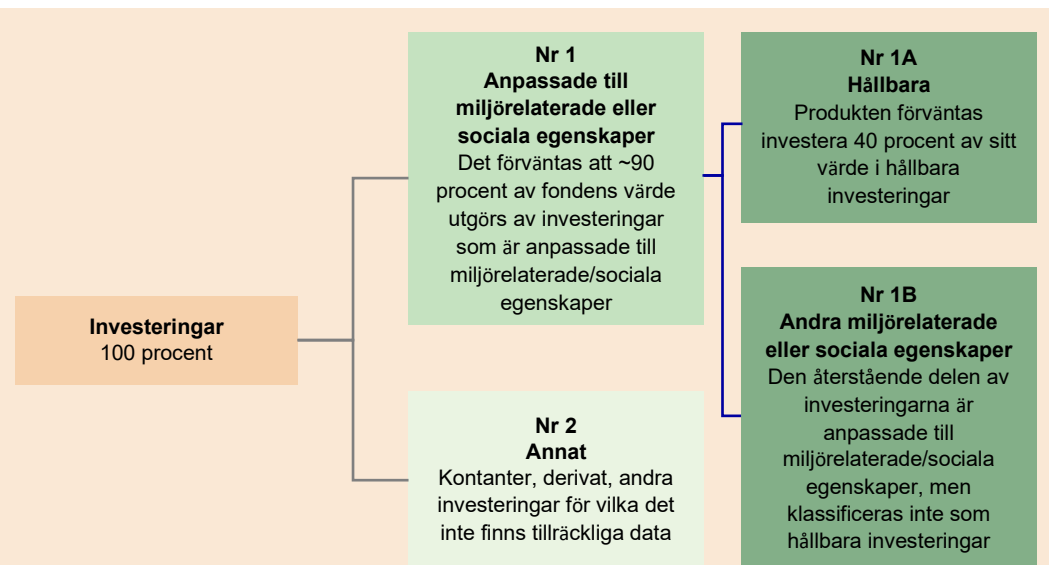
**Investeringar**
100 procent

**Nr 1**
**Anpassade till miljörelaterade eller sociala egenskaper**
Det förväntas att ~90 procent av fondens värde utgörs av investeringar som är anpassade till miljörelaterade/sociala egenskaper

**Nr 2**
**Annat**
Kontanter, derivat, andra investeringar för vilka det inte finns tillräckliga data

**Nr 1A**
**Hållbara**
Produkten förväntas investera 40 procent av sitt värde i hållbara investeringar

**Nr 1B**
**Andra miljörelaterade eller sociala egenskaper**
Den återstående delen av investeringarna är anpassade till miljörelaterade/sociala egenskaper, men klassificeras inte som hållbara investeringar